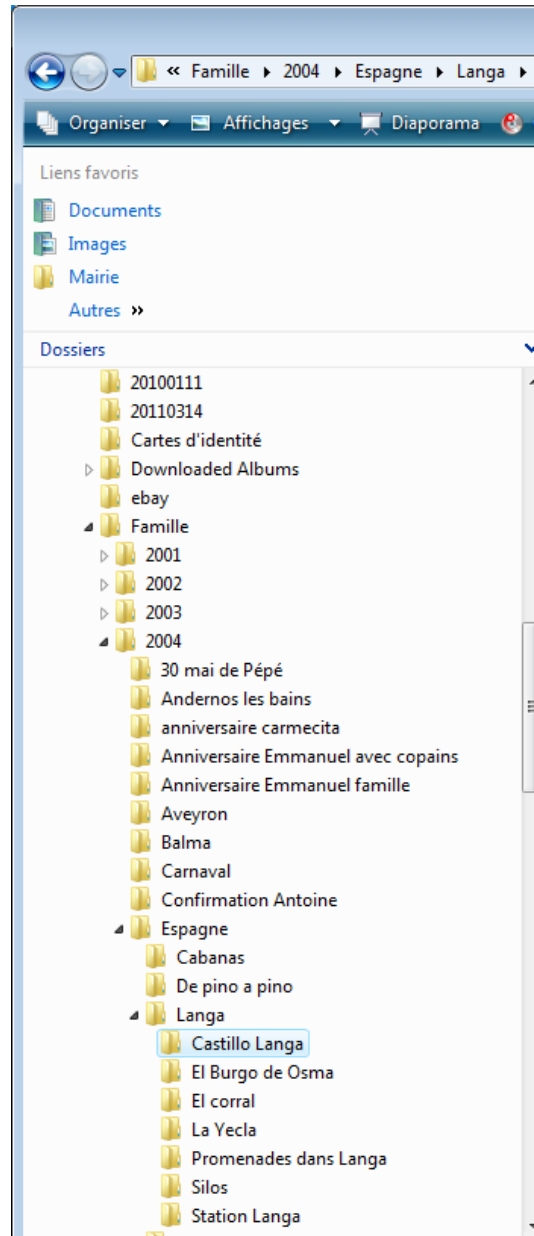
« Famille ▸ 2004 ▸ Espagne ▸ Langa ▸

Organiser ▾ Affichages ▾ Diaporama

Liens favoris
Documents
Images
Mairie
Autres »

Dossiers

20100111
20110314
Cartes d'identité
Downloaded Albums
ebay
Famille
2001
2002
2003
2004
30 mai de Pépé
Andernos les bains
anniversaire carmecita
Anniversaire Emmanuel avec copains
Anniversaire Emmanuel famille
Aveyron
Balma
Carnaval
Confirmation Antoine
Espagne
Cabanas
De pino a pino
Langa
Castillo Langa
El Burgo de Osma
El corral
La Yecla
Promenades dans Langa
Silos
Station Langa